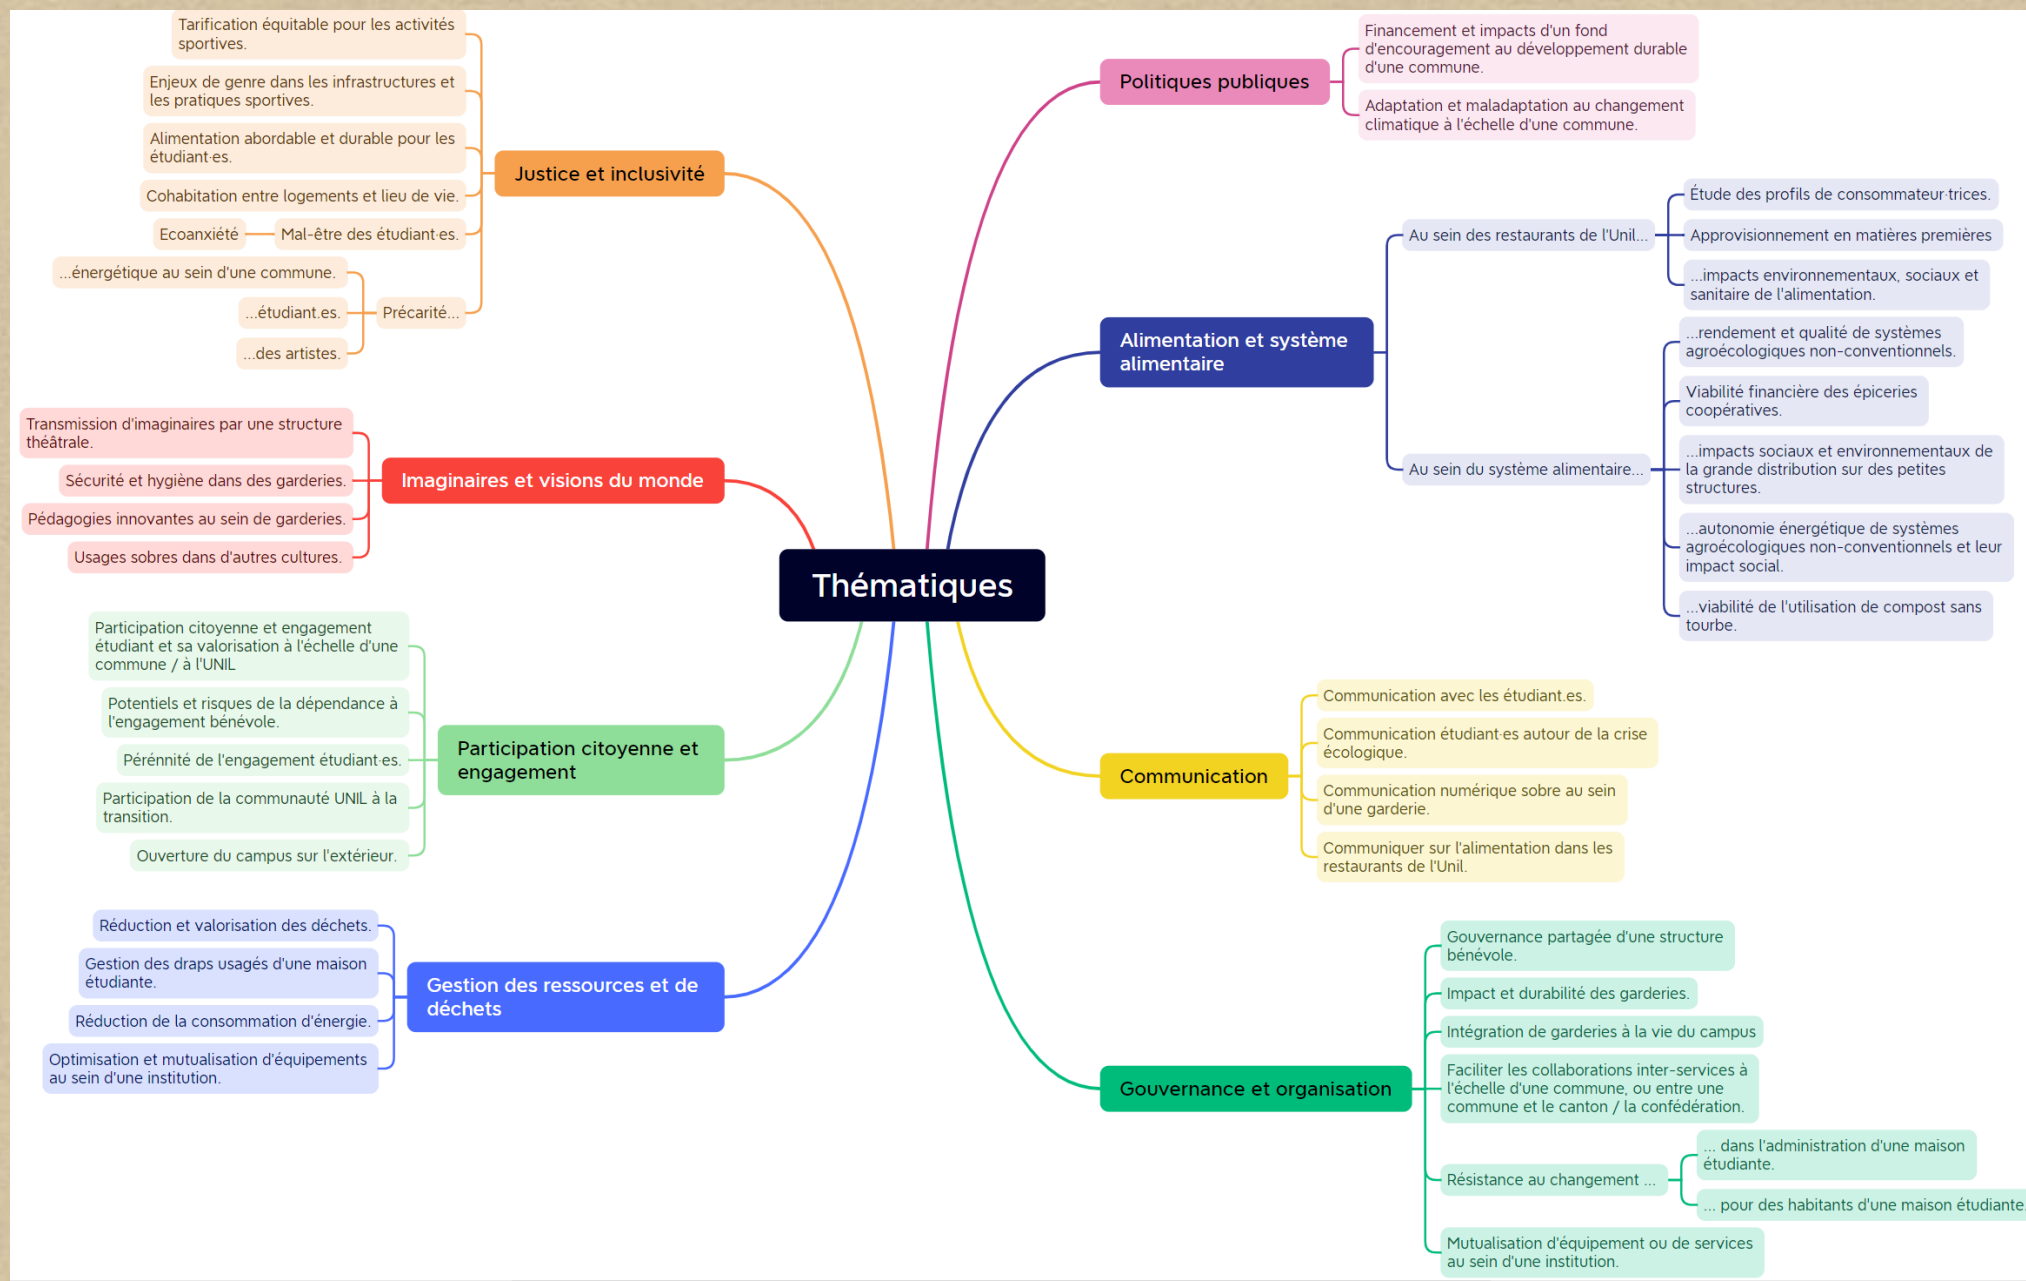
Thématiques

Justice et inclusivité

Tarification équitable pour les activités sportives.

Enjeux de genre dans les infrastructures et les pratiques sportives.

Alimentation abordable et durable pour les étudiant·es.

Cohabitation entre logements et lieu de vie.

Mal-être des étudiant·es.

Ecoanxiété

Précarité...

...énergétique au sein d'une commune.

...étudiant.es.

...des artistes.

Imaginaires et visions du monde

Transmission d'imaginaires par une structure théâtrale.

Sécurité et hygiène dans des garderies.

Pédagogies innovantes au sein de garderies.

Usages sobres dans d'autres cultures.

Participation citoyenne et engagement

Participation citoyenne et engagement étudiant et sa valorisation à l'échelle d'une commune / à l'UNIL

Potentiels et risques de la dépendance à l'engagement bénévole.

Pérénnité de l'engagement étudiant·es.

Participation de la communauté UNIL à la transition.

Ouverture du campus sur l'extérieur.

Gestion des ressources et de déchets

Réduction et valorisation des déchets.

Gestion des draps usagés d'une maison étudiante.

Réduction de la consommation d'énergie.

Optimisation et mutualisation d'équipements au sein d'une institution.

Politiques publiques

Financement et impacts d'un fond d'encouragement au développement durable d'une commune.

Adaptation et maladaptation au changement climatique à l'échelle d'une commune.

Alimentation et système alimentaire

Au sein des restaurants de l'Unil...

Étude des profils de consommateur·trices.

Approvisionnement en matières premières

...impacts environnementaux, sociaux et sanitaire de l'alimentation.

Au sein du système alimentaire...

...rendement et qualité de systèmes agroécologiques non-conventionnels.

Viabilité financière des épiceries coopératives.

...impacts sociaux et environnementaux de la grande distribution sur des petites structures.

...autonomie énergétique de systèmes agroécologiques non-conventionnels et leur impact social.

...viabilité de l'utilisation de compost sans tourbe.

Communication

Communication avec les étudiant.es.

Communication étudiant·es autour de la crise écologique.

Communication numérique sobre au sein d'une garderie.

Communiquer sur l'alimentation dans les restaurants de l'Unil.

Gouvernance et organisation

Gouvernance partagée d'une structure bénévole.

Impact et durabilité des garderies.

Intégration de garderies à la vie du campus

Faciliter les collaborations inter-services à l'échelle d'une commune, ou entre une commune et le canton / la confédération.

Résistance au changement ...

... dans l'administration d'une maison étudiante.

... pour des habitants d'une maison étudiante

Mutualisation d'équipement ou de services au sein d'une institution.